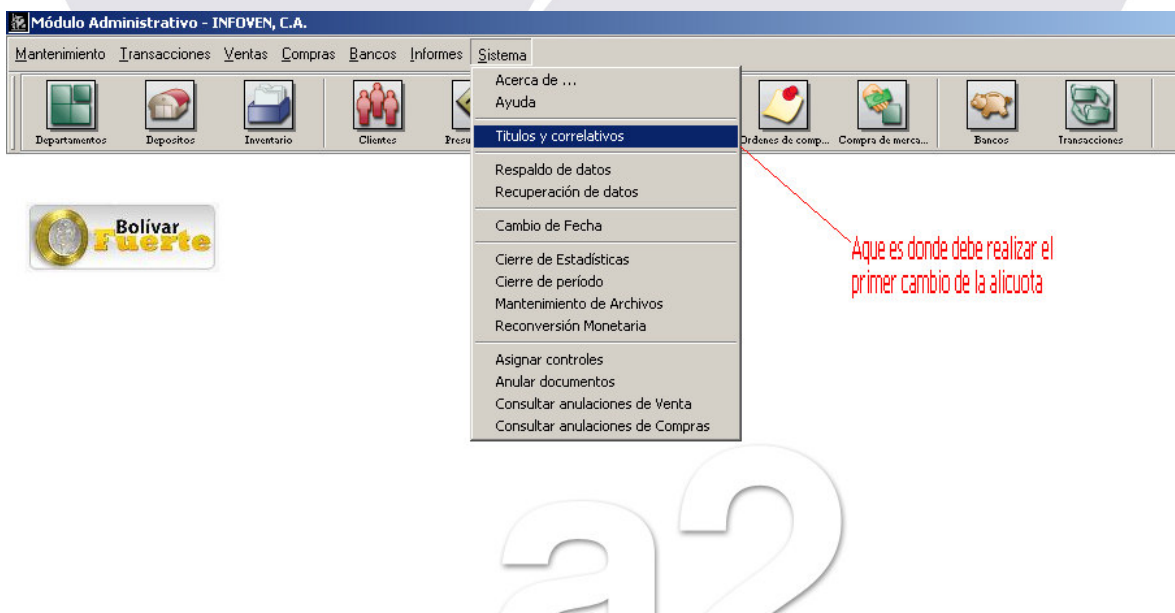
Módulo Administrativo - INFOVEN, C.A.

Mantenimiento Transacciones Ventas Compras Bancos Informes Sistema

Departamentos Depositos Inventario Clientes Presu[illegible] Ordenes de comp... Compra de merca... Bancos Transacciones

Acerca de ...
Ayuda
Titulos y correlativos
Respaldo de datos
Recuperación de datos
Cambio de Fecha
Cierre de Estadísticas
Cierre de período
Mantenimiento de Archivos
Reconversión Monetaria
Asignar controles
Anular documentos
Consultar anulaciones de Venta
Consultar anulaciones de Compras

Bolívar Fuerte

Aque es donde debe realizar el primer cambio de la alicuota

a2